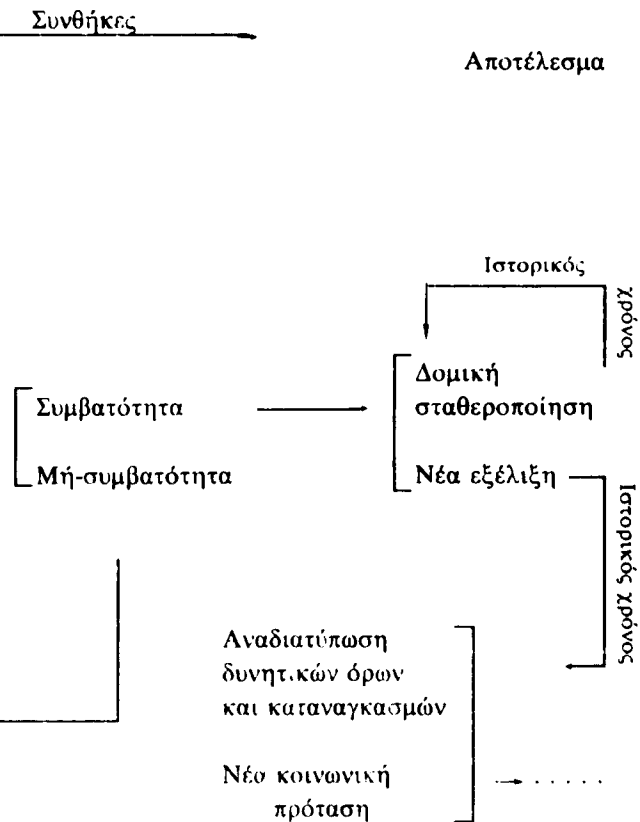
Συνθήκες

Αποτέλεσμα

Ιστορικός

χρόνος

Συμβατότητα

Μή-συμβατότητα

Δομική σταθεροποίηση

Νέα εξέλιξη

Ιστορικός χρόνος

Αναδιατύπωση δυνητ.κών όρων και καταναγκασμών

Νέο κοινωνική πρόταση

. . . . .